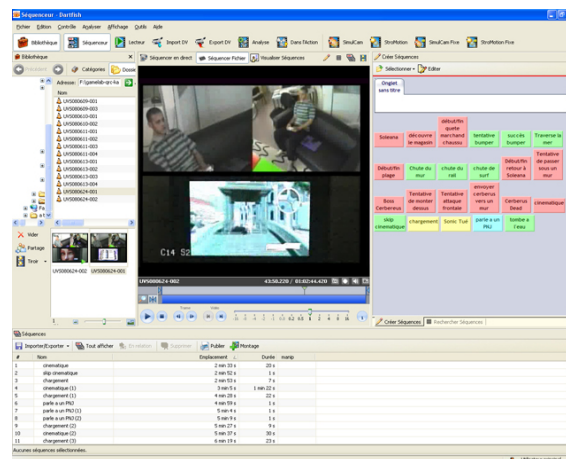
Séquenceur - Dartfish

Fichier Édition Contrôle Analyser Affichage Outils Aide

Bibliothèque | Séquenceur | Lecteur | Import DV | Export DV | Analyse | Dans l'Action | SimulCam | StroMotion | SimulCam Five | StroMotion Five

Bibliothèque

Catégories | Dossi

Adresse: F:\gamelab-arc4a

Nom
LVS000609-001
LVS000609-003
LVS000610-001
LVS000610-002
LVS000611-001
LVS000611-002
LVS000611-003
LVS000611-004
LVS000613-001
LVS000613-002
LVS000613-003
LVS000613-004
LVS000624-001
LVS000624-002

Vider
Partage
Trier

LVS000624-002 LVS000624-001

Séquencer en direct | Séquencer Fichier | Visualiser Séquences

C14 S2

LVS000624-002

43:58.220 / 01:02:44.420

Créer Séquences

Sélectionner | Editer

Onglet sans titre

| | | début/fin quete marchand chausu | | | |
|---|---|---|---|---|---|
| Soleana | découvre le magasin | | tentative bumper | suc cès bumper | Traverse la mer |
| Début/fin plage | Chute du mur | chute du rail | chute de surf | Début/fin retour à Soleana | Tentative de passer sous un mur |
| Boss Cerbereus | Tentative de monter dessus | Tentative attaque frontale | envoyer cerberus vers un mur | Cerberus Dead | cinématique |
| skip cinématique | chargement | Sonic Tue | parle a un PNJ | tombe a l'eau | |

Créer Séquences | Rechercher Séquences

Séquences

Importer/Exporter | Tout afficher | En relation | Supprimer | Publier | Montage

| # | Nom | Emplacement | Durée | manip |
|---|---|---|---|---|
| 1 | cinematique | 2 min 33 s | 20 s | |
| 2 | skip cinematique | 2 min 52 s | 1 s | |
| 3 | chargement | 2 min 53 s | 7 s | |
| 4 | cinematique (1) | 3 min 5 | 1 min 22 s | |
| 5 | chargement (1) | 4 min 28 s | 22 s | |
| 6 | parle a un PNJ | 4 min 59 s | 1 s | |
| 7 | parle a un PNJ (1) | 5 min 4 s | 1 s | |
| 8 | parle a un PNJ (2) | 5 min 9 s | 1 s | |
| 9 | chargement (2) | 5 min 27 s | 9 s | |
| 10 | cinematique (2) | 5 min 37 s | 30 s | |
| 11 | chargement (3) | 6 min 19 s | 23 s | |

Aucunes séquences sélectionnées.